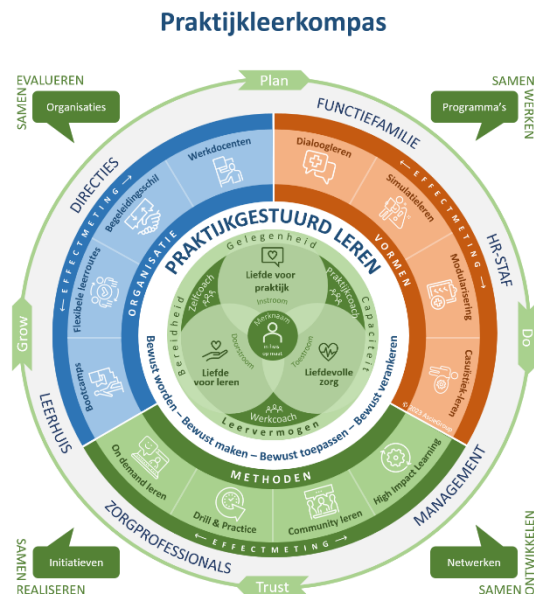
Praktijkleerkompas

SAMEN EVALUEREN
Plan
SAMEN WERKEN
Organisaties
Programma's
FUNCTIEFAMILIE
DIRECTIES
HR-STAF
Werkdocenten
Begeleidingsschil
Flexibele leerroutes
Bootcamps
EFFECTMETING
ORGANISATIE
Dialooglegen
Simulatieleren
Modularisering
Casuïstiekleren
EFFECTMETING
VORMEN
PRAKTIJKGESTUURD LEREN
Gelegenheid
Bereidheid
Capaciteit
Leervermogen
Liefde voor praktijk
Instroom
Zelfcoach
Praktijkcoach
Merkteam
Doorstroom
Uitstroom
Liefde voor leren
Liefdevolle zorg
Werkcoach
Bewust worden – Bewust maken – Bewust toepassen – Bewust verankeren
Grow
Do
LEERHUIS
MANAGEMENT
METHODEN
On demand leren
Drill & Practice
Community leren
High Impact Learning
EFFECTMETING
ZORGPROFESSIONALS
SAMEN REALISEREN
Initiatieven
Trust
Netwerken
SAMEN ONTWIKKELEN